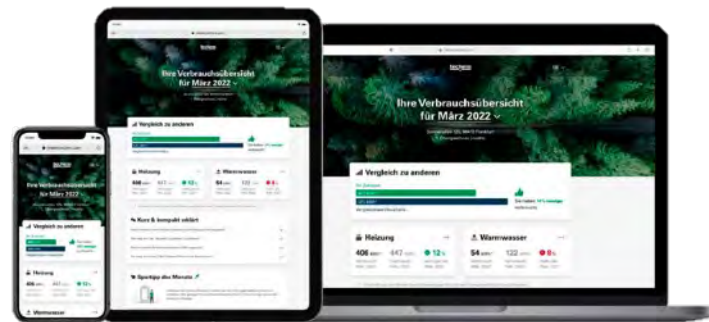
Ihre Verbrauchsübersicht für März 2022

Vergleich zu anderen

Heizung

406

447

12 %

Warmwasser

54

122

0 %

Kurz & kompakt erklärt

Spartipp des Monats

Ihre Verbrauchsübersicht für März 2022

Vergleich zu anderen

Heizung

406

447

12 %

Warmwasser

54

122

Ihre Verbrauchsübersicht für März 2022

Vergleich zu anderen

Heizung

406

447

12 %

Warmwasser